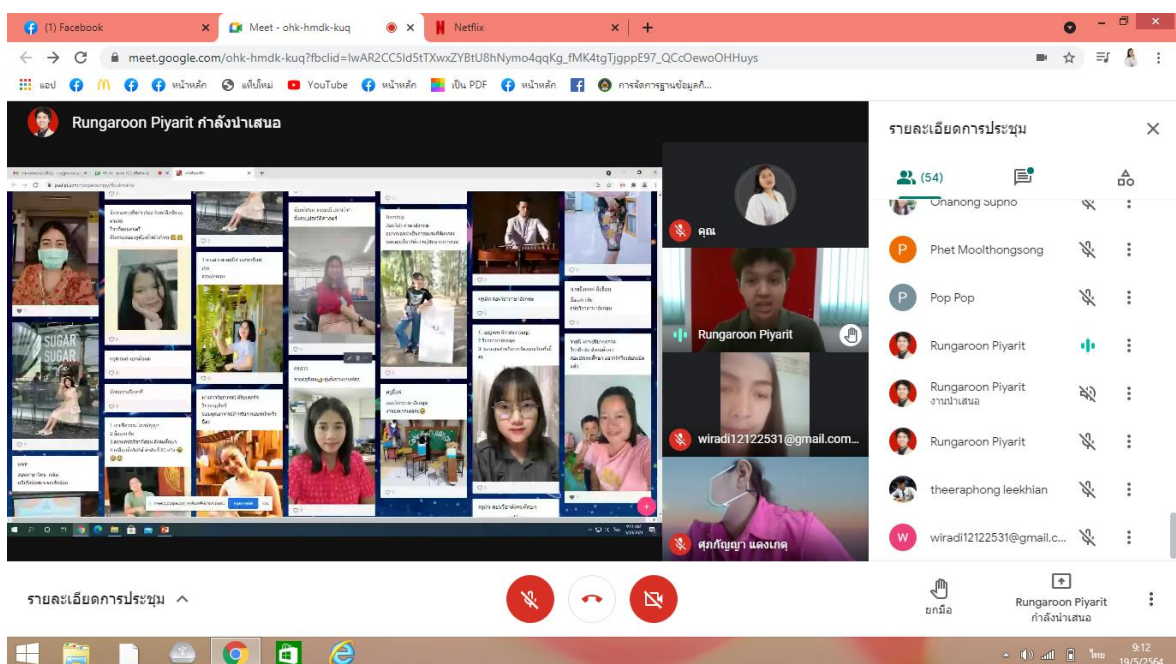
(1) Facebook ×
Meet - ohk-hmdk-kuq ×
Netflix ×
+

meet.google.com/ohk-hmdk-kuq?fbclid=IwAR2CC5Id5tTXwxZYBtU8hNymo4qqKg_fMK4tgTjgppE97_QCcOewoOHHuys

แอป หน้าหลัก แท็บใหม่ YouTube หน้าหลัก เป็น PDF หน้าหลัก การจัดการฐานข้อมูลกิ...

Rungaroon Piyarit กำลังนำเสนอ

SUGAR SUGAR

คุณ
Rungaroon Piyarit
wiradi12122531@gmail.com...
ศุภกัญญา แดงเกตุ

รายละเอียดการประชุม ×
(54)
Onanong Supno
Phet Moolthongsong
Pop Pop
Rungaroon Piyarit
Rungaroon Piyarit
งานนำเสนอ
Rungaroon Piyarit
theeraphong leekhian
wiradi12122531@gmail.c...

รายละเอียดการประชุม
ยกมือ
Rungaroon Piyarit
กำลังนำเสนอ

ไทย 9:12 19/5/2564